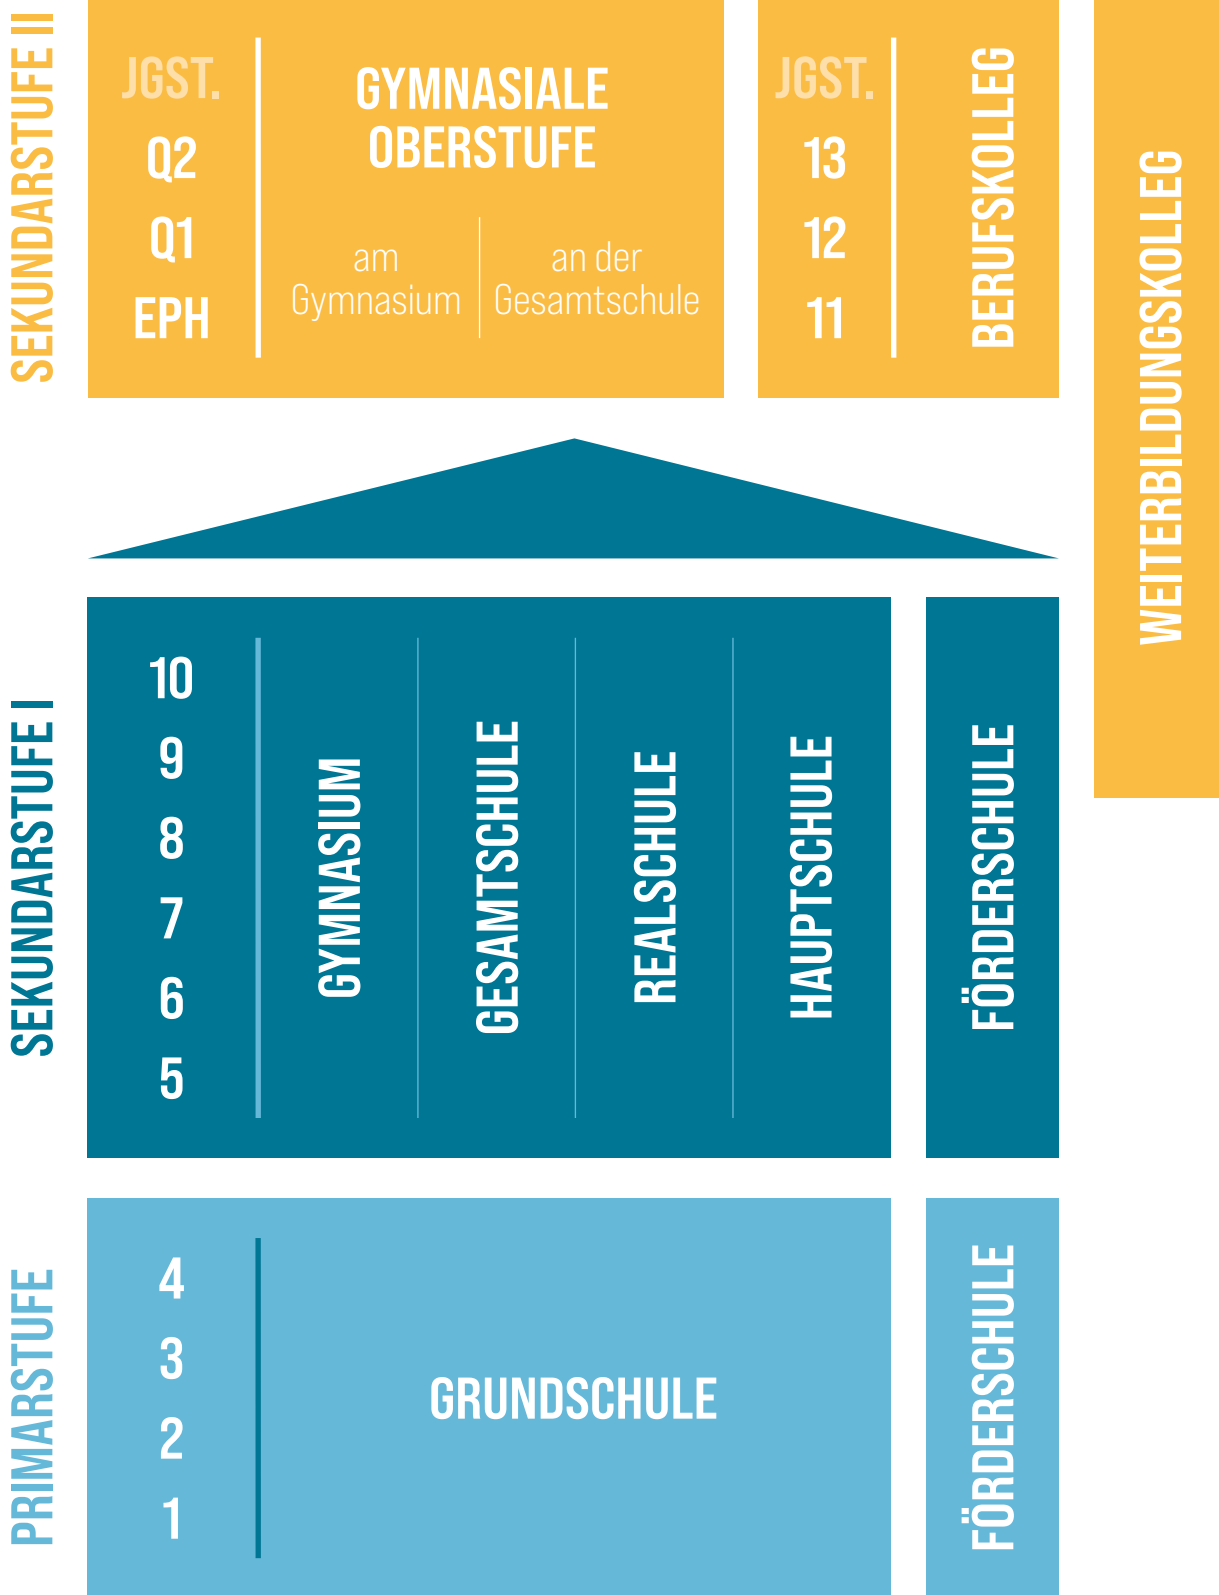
SEKUNDARSTUFE II

JGST.
Q2
Q1
EPH

GYMNASIALE OBERSTUFE

am Gymnasium

an der Gesamtschule

JGST.
13
12
11

BERUFSKOLLEG

WEITERBILDUNGSKOLLEG

SEKUNDARSTUFE I

10
9
8
7
6
5

GYMNASIUM

GESAMTSCHULE

REALSCHULE

HAUPTSCHULE

FÖRDERSCHULE

PRIMARSTUFE

4
3
2
1

GRUNDSCHULE

FÖRDERSCHULE